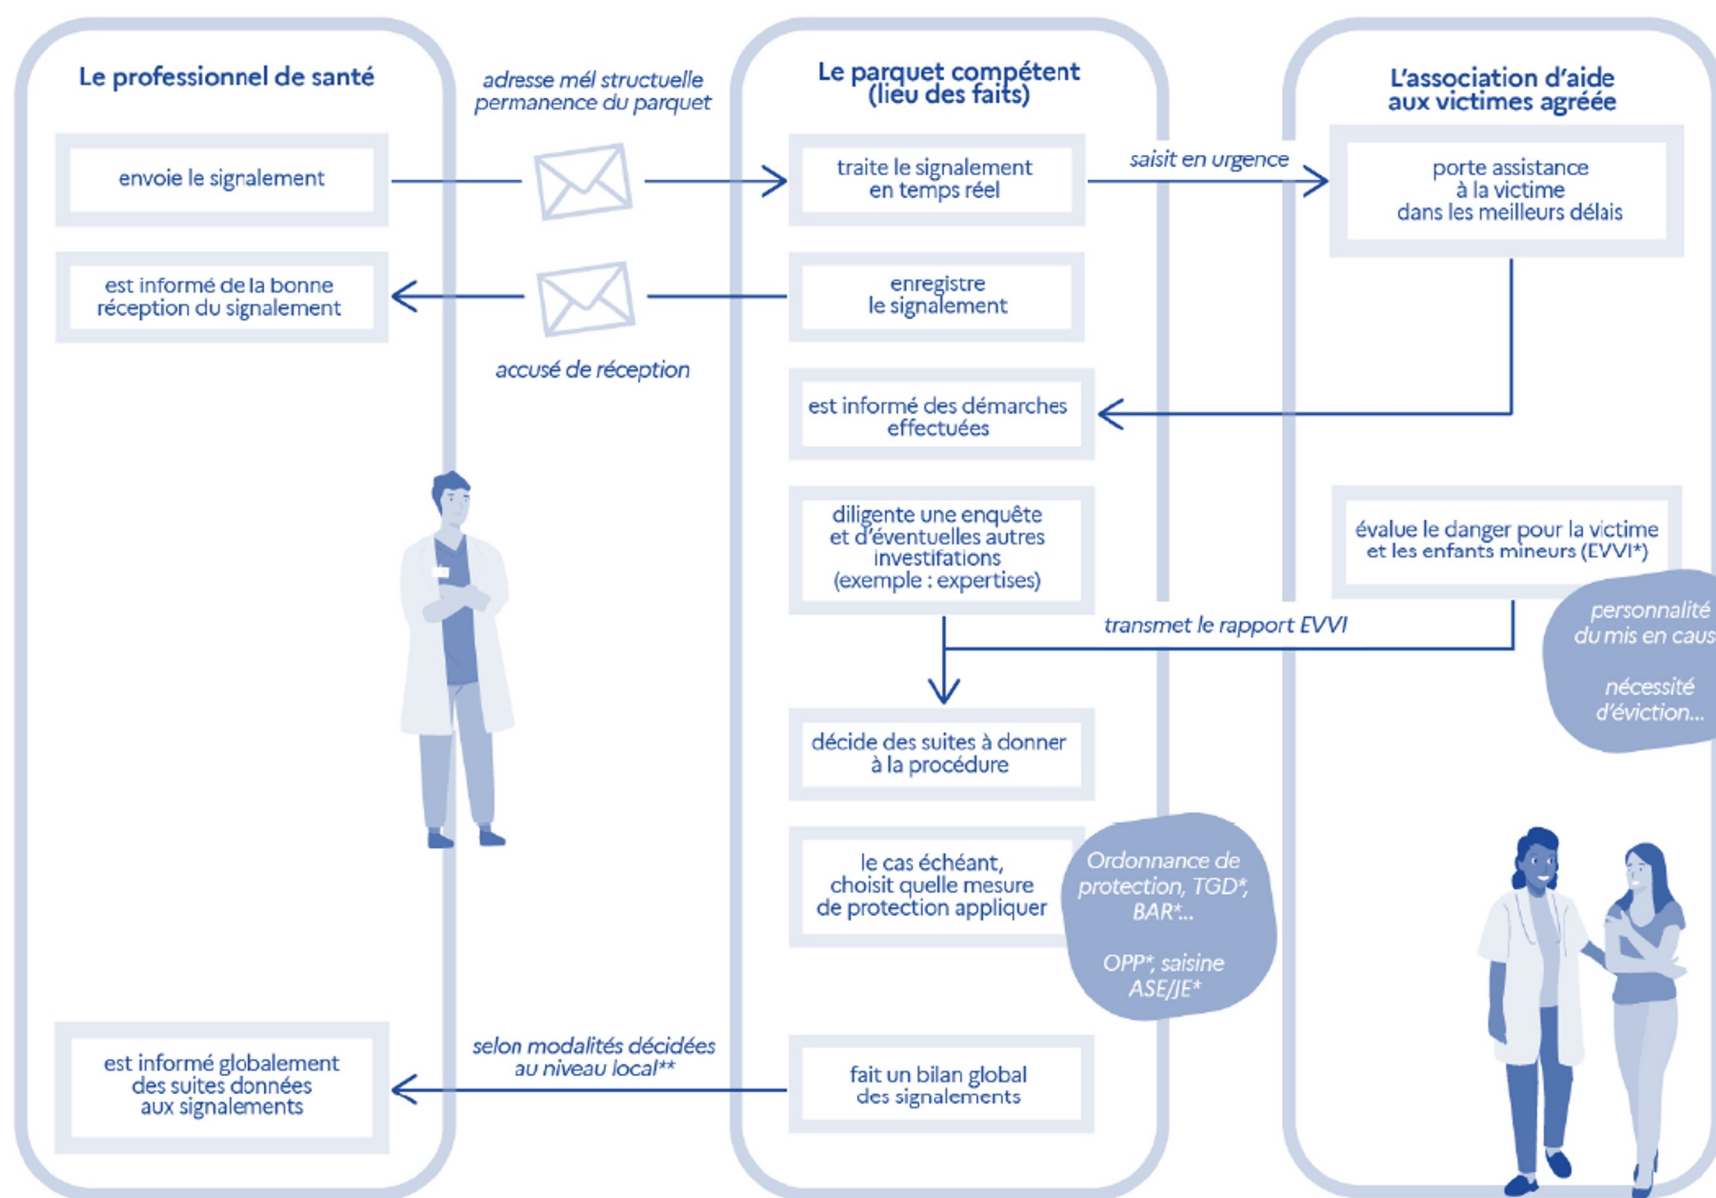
Le professionnel de santé

envoie le signalement

est informé de la bonne réception du signalement

est informé globalement des suites données aux signalements

adresse mél structuelle permanence du parquet

accusé de réception

selon modalités décidées au niveau local**

Le parquet compétent (lieu des faits)

traite le signalement en temps réel

enregistre le signalement

est informé des démarches effectuées

diligente une enquête et d'éventuelles autres investifations (exemple : expertises)

décide des suites à donner à la procédure

le cas échéant, choisit quelle mesure de protection appliquer

Ordonnance de protection, TGD*, BAR*...

OPP*, saisine ASE/JE*

fait un bilan global des signalements

saisit en urgence

transmet le rapport EVVI

L'association d'aide aux victimes agréée

porte assistance à la victime dans les meilleurs délais

évalue le danger pour la victime et les enfants mineurs (EVVI*)

personnalité du mis en caus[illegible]

nécessité d'éviction...